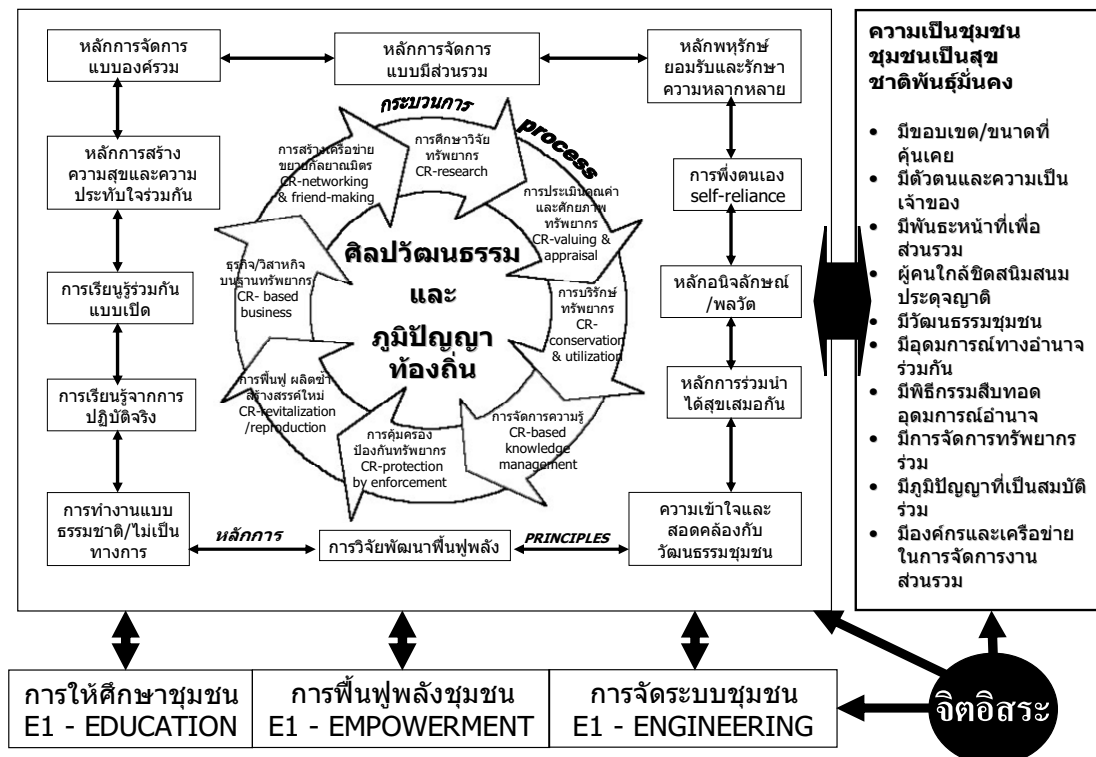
หลักการจัดการแบบองค์รวม

หลักการจัดการแบบมีส่วนรวม

หลักพหุรักษ์ ยอมรับและรักษาความหลากหลาย

ความเป็นชุมชน ชุมชนเป็นสุข ชาติพันธุ์มั่นคง

• มีขอบเขต/ขนาดที่คุ้นเคย
• มีตัวตนและความเป็นเจ้าของ
• มีพันธะหน้าที่เพื่อส่วนรวม
• ผู้คนใกล้ชิดสนิมสนมประดจญาติ
• มีวัฒนธรรมชุมชน
• มีอุดมการณ์ทางอำนาจร่วมกัน
• มีพิธีกรรมสืบทอดอุดมการณ์อำนาจ
• มีการจัดการทรัพยากรร่วม
• มีภูมิปัญญาที่เป็นสมบัติร่วม
• มีองค์กรและเครือข่ายในการจัดการงานส่วนรวม

กระบวนการ

process

หลักการสร้างความสุขและความประทับใจร่วมกัน

การสร้างเครือข่าย ขยายกัลยาณมิตร CR-networking & friend-making

การศึกษาวิจัยทรัพยากร CR-research

การประเมินคุณค่าและศักยภาพทรัพยากร CR-valuing & appraisal

การพึ่งตนเอง self-reliance

ศิลปวัฒนธรรม และ ภูมิปัญญาท้องถิ่น

การเรียนรู้ร่วมกันแบบเปิด

ธุรกิจ/วิสาหกิจบนฐานทรัพยากร CR- based business

การบริรักษ์ทรัพยากร CR-conservation & utilization

หลักอนิจลักษณ์/พลวัต

การเรียนรู้จากการปฏิบัติจริง

การฟื้นฟู ผลิตซ้ำ สร้างสรรค์ใหม่ CR-revitalization /reproduction

การจัดการความรู้ CR-based knowledge management

หลักการร่วมนำได้สุขเสมอกัน

การคุ้มครองป้องกันทรัพยากร CR-protection by enforcement

การทำงานแบบธรรมชาติ/ไม่เป็นทางการ

หลักการ

การวิจัยพัฒนาฟื้นฟูพลัง

PRINCIPLES

ความเข้าใจและสอดคล้องกับวัฒนธรรมชุมชน

การให้ศึกษาชุมชน E1 - EDUCATION

การฟื้นฟูพลังชุมชน E1 - EMPOWERMENT

การจัดระบบชุมชน E1 - ENGINEERING

จิตอิสระ